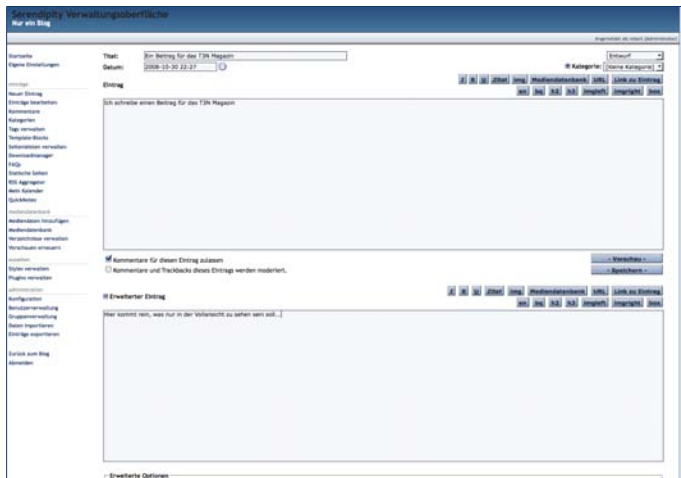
Serendipity Verwaltungsoberfläche
Nur ein Blog

Angemeldet als robert (Administrator)

Startseite
Eigene Einstellungen

Einträge
Neuer Eintrag
Einträge bearbeiten
Kommentare
Kategorien
Tags verwalten
Template-Blocks
Seitenleisten verwalten
Downloadmanager
FAQs
Statische Seiten
RSS Aggregator
Web Kalender
QuickNotes

Mediendatenbank
Medien hinzufügen
Mediendatenbank
Verzeichnisse verwalten
Vorschauen erneuern

Aussehen
Styles verwalten
Plugins verwalten

Administration
Konfiguration
Benutzerverwaltung
Gruppenverwaltung
Daten importieren
Einträge exportieren

Zurück zum Blog
Abmelden

Titel: Ein Beitrag für das T3N Magazin
Datum: 2008-10-30 22:27

Entwurf
Kategorie: [Keine Kategorie]

Eintrag

I B U Zitat img Mediendatenbank URL Link zu Eintrag
em bq h2 h3 imgleft imgright box

Ich schreibe einen Beitrag für das T3N Magazin

Kommentare für diesen Eintrag zulassen
Kommentare und Trackbacks dieses Eintrags werden moderiert.

- Vorschau -
- Speichern -

Erweiterter Eintrag

I B U Zitat img Mediendatenbank URL Link zu Eintrag
em bq h2 h3 imgleft imgright box

Hier kommt rein, was nur in der Vollansicht zu sehen sein soll...

Erweiterte Optionen